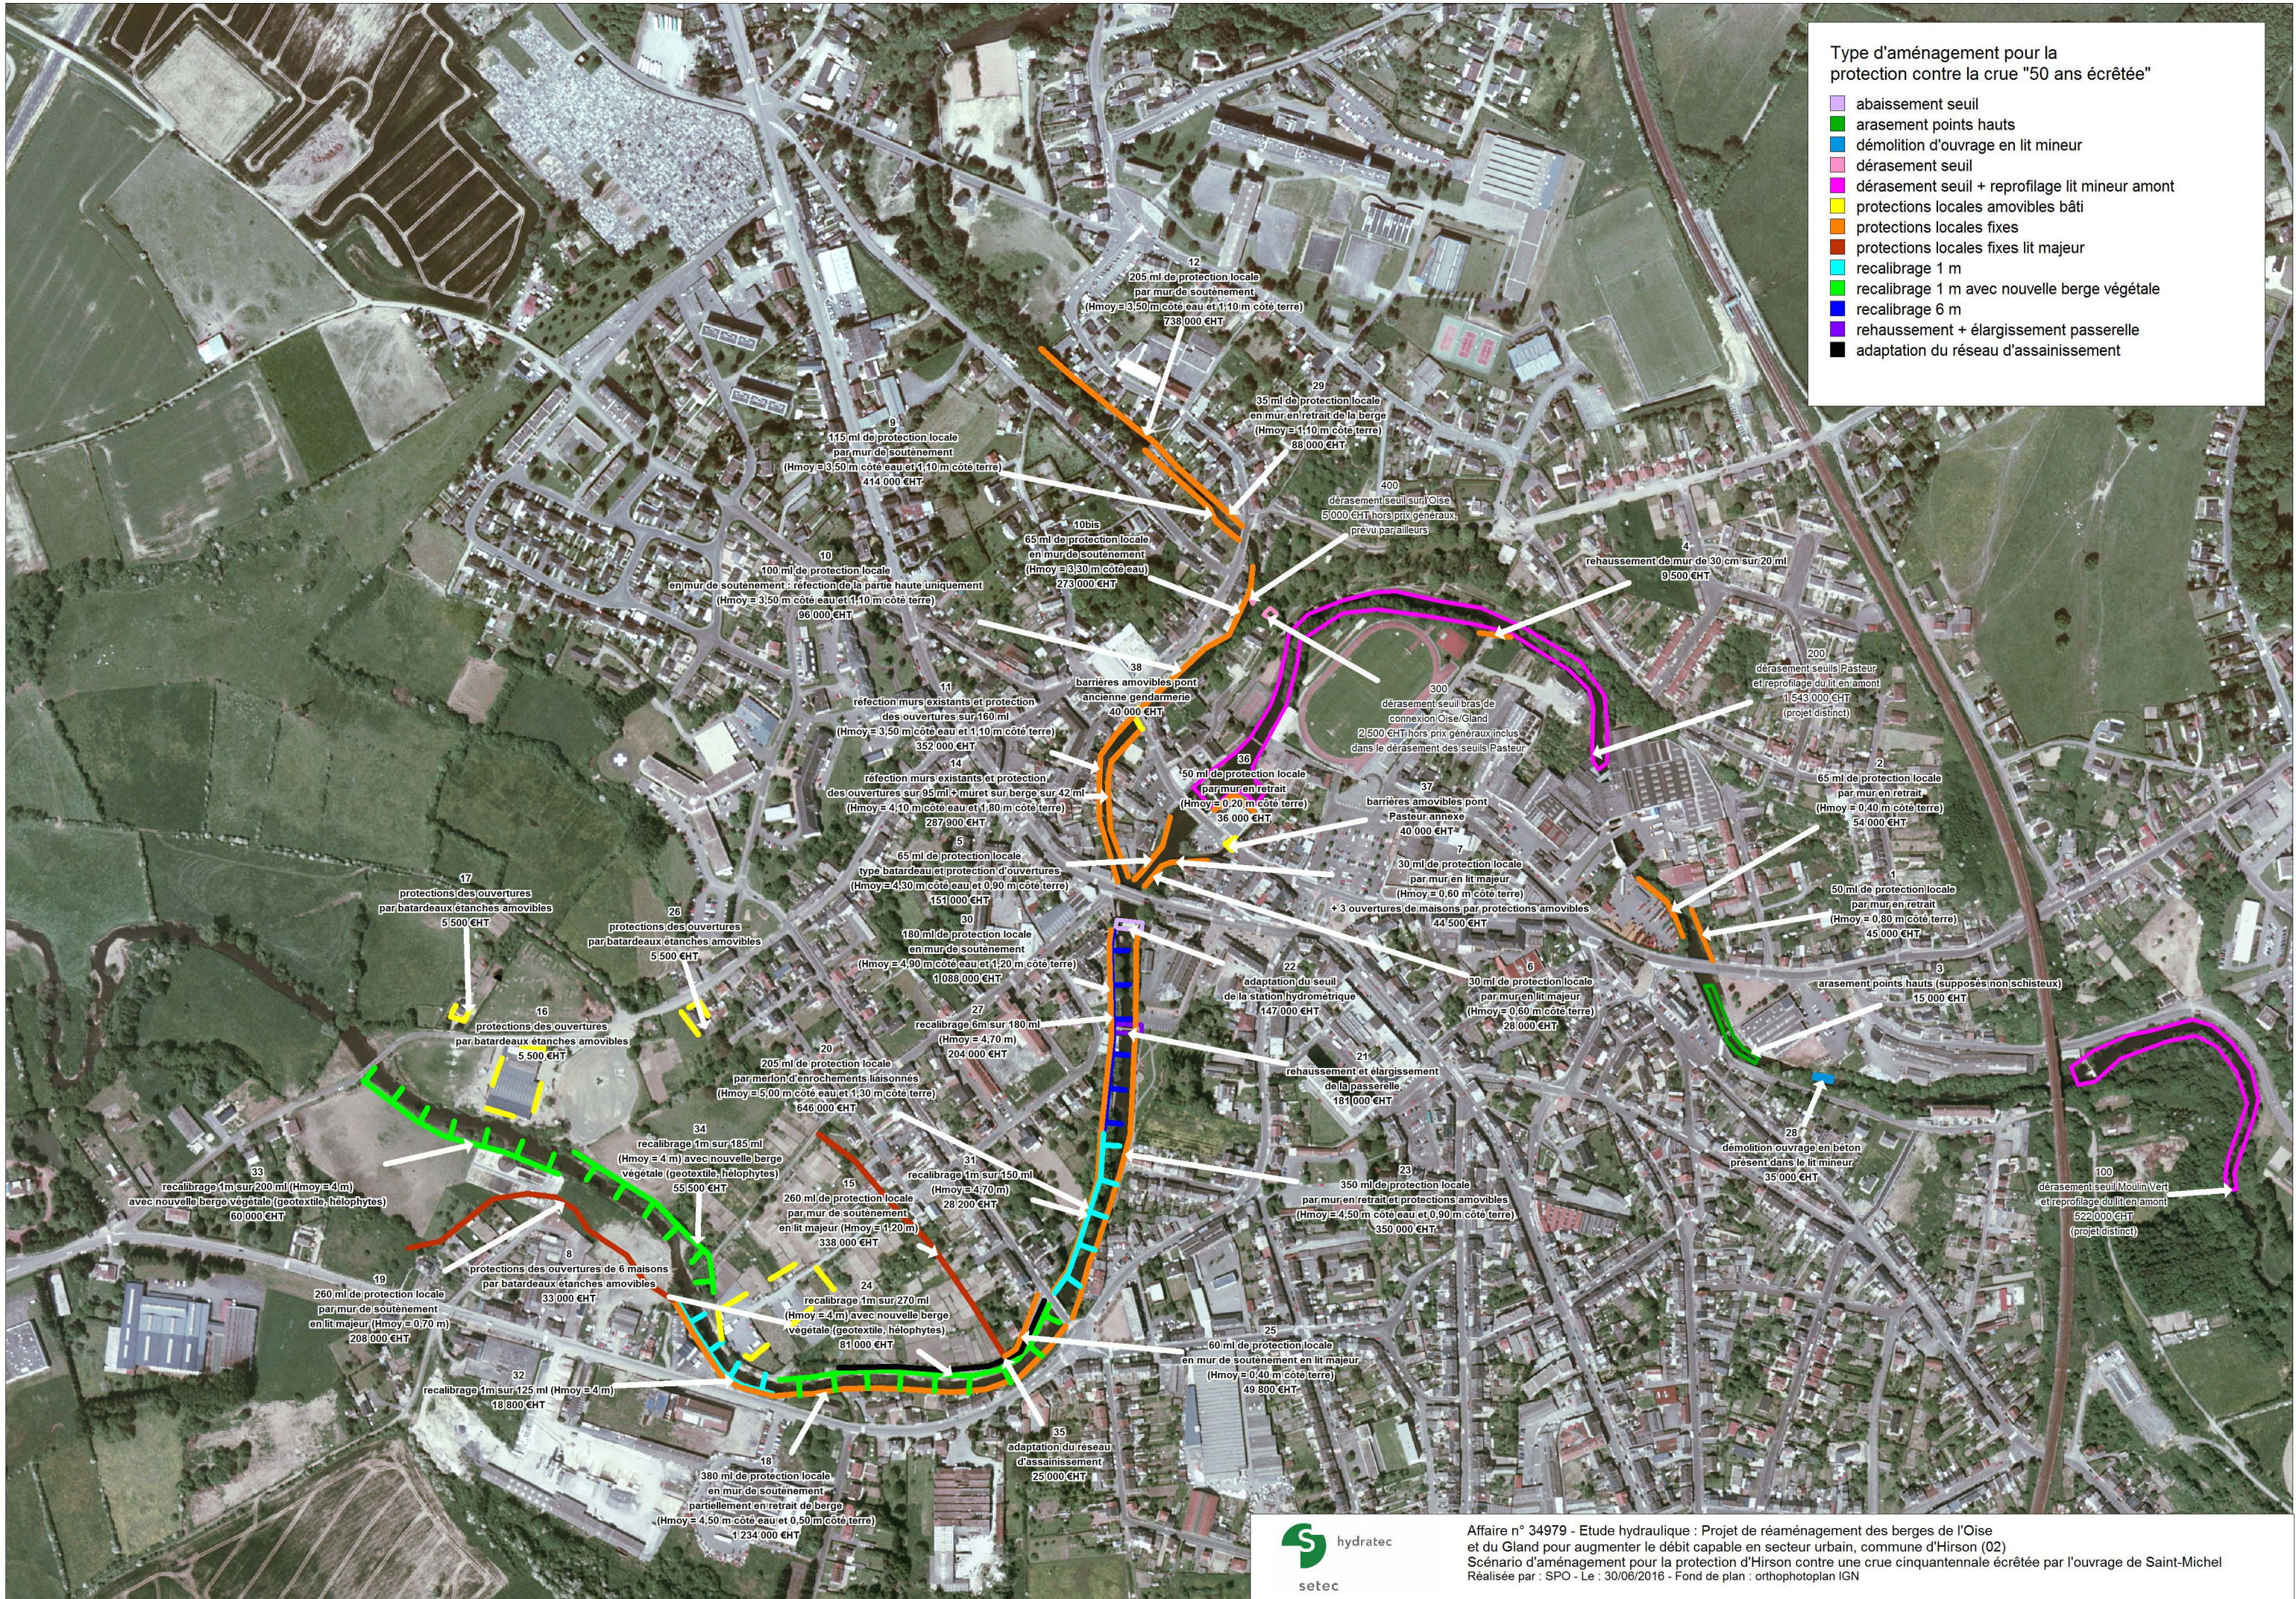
Type d'aménagement pour la protection contre la crue "50 ans écrêtée"

abaissement seuil
arasement points hauts
démolition d'ouvrage en lit mineur
dérasement seuil
dérasement seuil + reprofilage lit mineur amont
protections locales amovibles bâti
protections locales fixes
protections locales fixes lit majeur
recalibrage 1 m
recalibrage 1 m avec nouvelle berge végétale
recalibrage 6 m
rehaussement + élargissement passerelle
adaptation du réseau d'assainissement

205 ml de protection locale par mur de soutènement (Hmoy = 3.50 m côté eau et 0.10 m côté terre) 738 000 €HT

35 ml de protection locale en mur en retrait de la berge (Hmoy = 1.10 m) 88 000 €HT

515 ml de protection locale (Hmoy = 3.50 m côté eau et 0.10 m côté terre) 618 000 €HT

dérasement seuil sur l'Oise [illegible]

rehaussement du mur de 30 cm sur 50 ml 9 000 €HT

100 ml de protection locale en mur de soutènement (Hmoy = 3.50 m côté eau et 0.10 m côté terre) 96 000 €HT

65 ml de protection locale (Hmoy = 3.50 m côté eau) 273 000 €HT

barrières amovibles pont ancienne gendarmerie

dérasement seuil bras de connexion Oise/Gland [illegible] dans le dérasement des seuils Pasteur

dérasement seuils Pasteur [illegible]

réfection murs existants et protection des ouvertures sur 160 ml (Hmoy = 3.50 m côté eau et 1.00 m côté terre) 352 000 €HT

réfection murs existants et protection des ouvertures sur 95 ml + muret sur berge sur 42 ml (Hmoy = 4.10 m côté eau et 1.80 m côté terre) 217 000 €HT

50 ml de protection locale (Hmoy = 0.20 m côté terre) 36 000 €HT

barrières amovibles pont 40 000 €HT

65 ml de protection locale par mur en retrait 54 000 €HT

65 ml de protection locale type batardeau et protection d'ouverture 151 000 €HT

30 ml de protection locale par mur en lit majeur (Hmoy = 0.80 m côté terre)

3 ouvertures de maisons par protections amovibles 44 500 €HT

50 ml de protection locale par mur en retrait (Hmoy = 0.50 m côté terre) 45 000 €HT

protections des ouvertures par batardeaux étanches amovibles 5 500 €HT

protections des ouvertures par batardeaux étanches amovibles 5 500 €HT

180 ml de protection locale en mur de soutènement 1 089 000 €HT

adaptation du seuil de la station hydrométrique 142 000 €HT

30 ml de protection locale par mur en lit majeur 28 000 €HT

arasement points hauts (supposés non schisteux) 15 000 €HT

recalibrage 6m sur 180 ml 204 000 €HT

rehaussement et élargissement de la passerelle 181 000 €HT

protections des ouvertures par batardeaux étanches amovibles 5 500 €HT

205 ml de protection locale par merlon d'enrochements liaisonnés (Hmoy = 3.00 m côté eau et 1.10 m côté terre) 646 000 €HT

démolition ouvrage en béton présent dans le lit mineur 35 000 €HT

recalibrage 1m sur 185 ml (Hmoy = 4 m) avec nouvelle berge végétale (géotextile, hélophytes) 55 000 €HT

recalibrage 1m sur 150 ml (Hmoy = 4 m) 28 250 €HT

recalibrage 1m sur 200 ml (Hmoy = 4 m) avec nouvelle berge végétale (géotextile, hélophytes) 60 000 €HT

260 ml de protection locale par mur de soutènement en lit majeur (Hmoy = 1.20 m) 133 000 €HT

350 ml de protection locale par mur en retrait par protections amovibles (Hmoy = 4.50 m côté eau et 0.90 m côté terre) 350 000 €HT

dérasement seuil Moulin Vert et reprofilage amont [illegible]

protections des ouvertures de 6 maisons par batardeaux étanches amovibles 33 000 €HT

260 ml de protection locale par mur de soutènement en lit majeur (Hmoy = 0.70 m) 208 000 €HT

recalibrage 1m sur 270 ml (Hmoy = 4 m) avec nouvelle berge végétale (géotextile, hélophytes)

recalibrage 1m sur 125 ml (Hmoy = 4 m) 18 800 €HT

60 ml de protection locale en mur de soutènement en lit majeur 49 800 €HT

adaptation du réseau d'assainissement 20 000 €HT

380 ml de protection locale en mur de soutènement (Hmoy = 4.50 m côté eau et 0.50 m côté terre) 1 234 000 €HT

Affaire n° 34979 - Etude hydraulique : Projet de réaménagement des berges de l'Oise et du Gland pour augmenter le débit capable en secteur urbain, commune d'Hirson (02)
Scénario d'aménagement pour la protection d'Hirson contre une crue cinquantennale écrêtée par l'ouvrage de Saint-Michel
Réalisée par : SPO - Le : 30/06/2016 - Fond de plan : orthophotoplan IGN

hydratec
setec